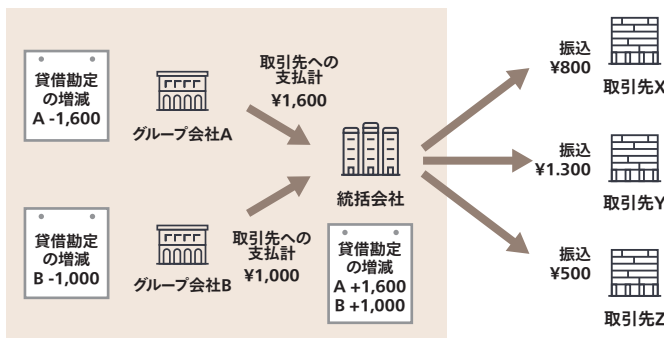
貸借勘定の増減
A -1,600

グループ会社A

取引先への支払計
¥1,600

貸借勘定の増減
B -1,000

グループ会社B

取引先への支払計
¥1,000

統括会社

貸借勘定の増減
A +1,600
B +1,000

振込
¥800

取引先X

振込
¥1.300

取引先Y

振込
¥500

取引先Z